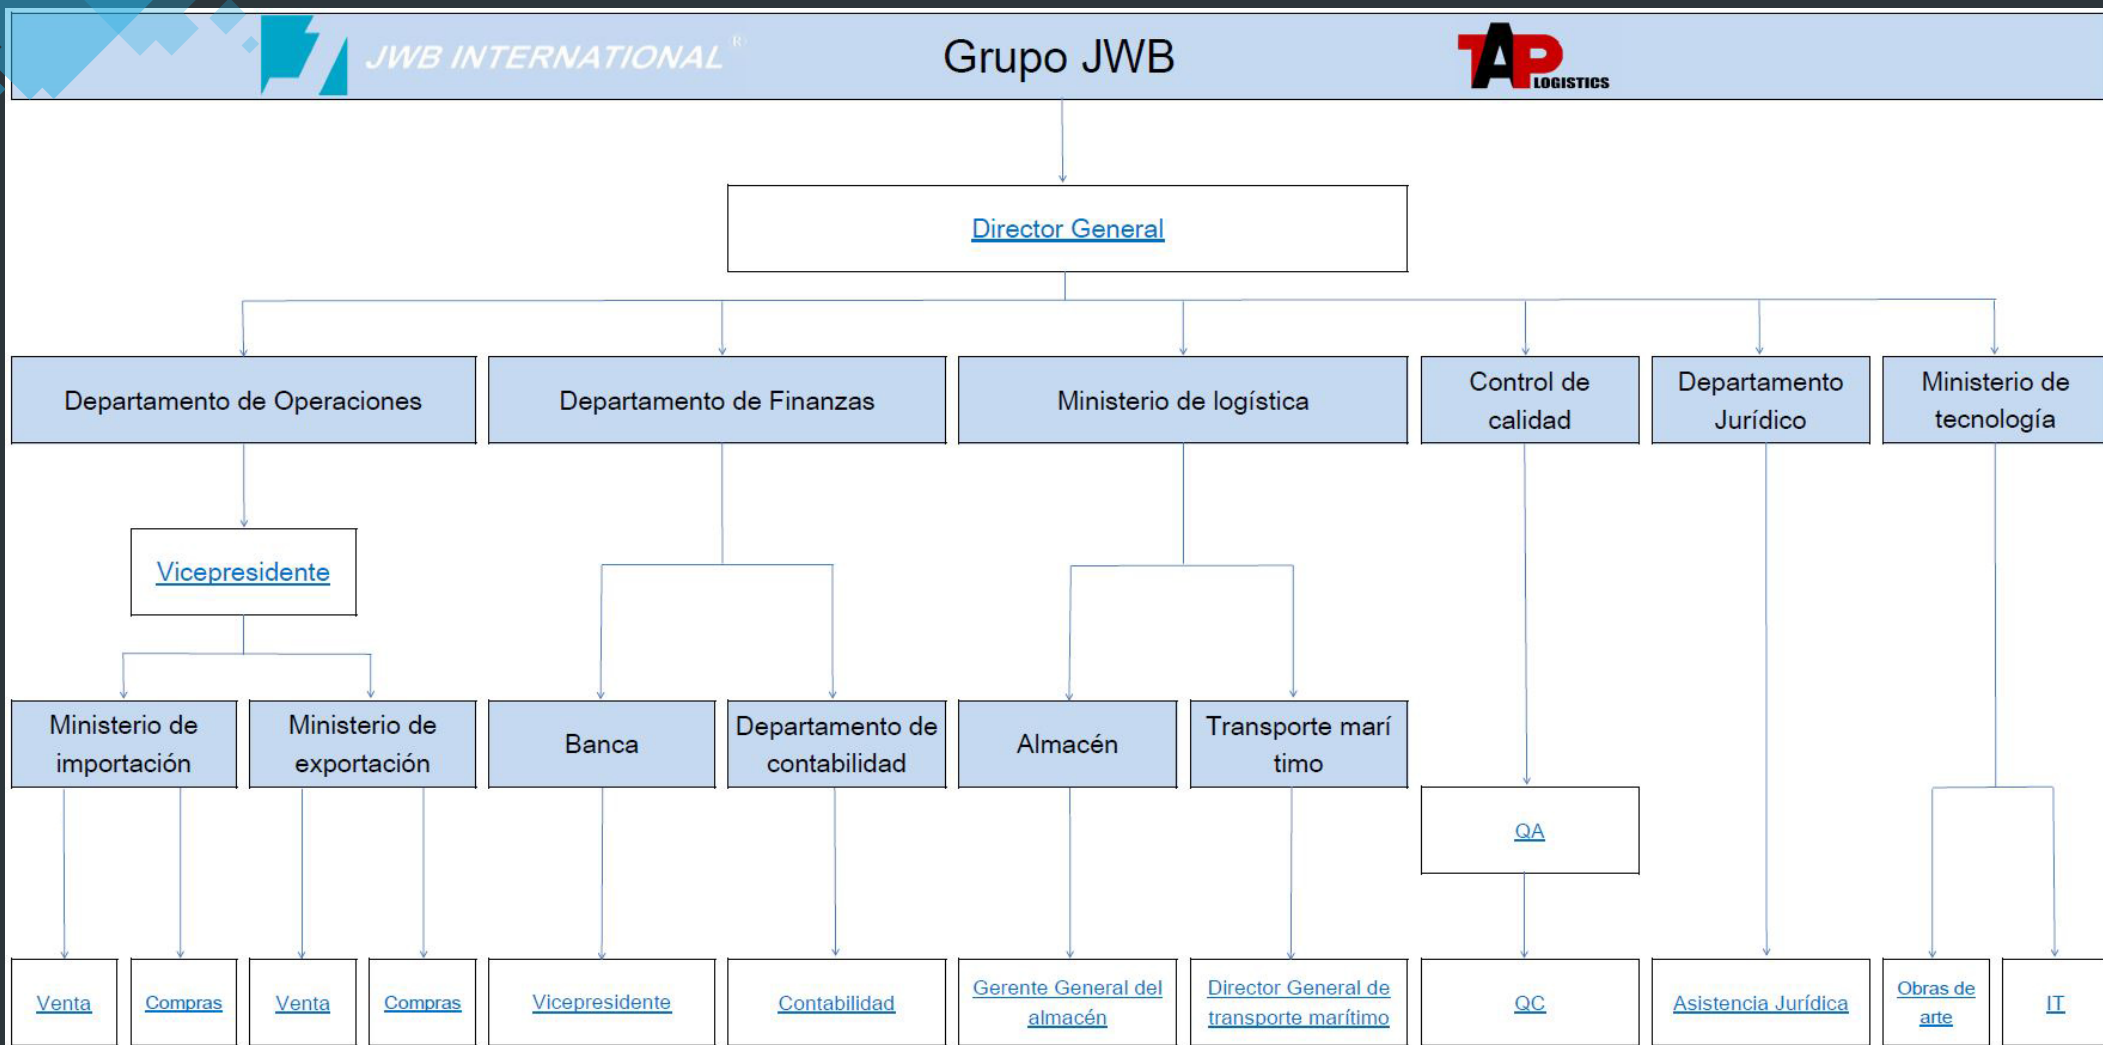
JWB INTERNATIONAL®

Grupo JWB

TAP LOGISTICS

Director General

Departamento de Operaciones

Departamento de Finanzas

Ministerio de logística

Control de calidad

Departamento Jurídico

Ministerio de tecnología

Vicepresidente

Ministerio de importación

Ministerio de exportación

Banca

Departamento de contabilidad

Almacén

Transporte marí timo

QA

Venta

Compras

Venta

Compras

Vicepresidente

Contabilidad

Gerente General del almacén

Director General de transporte marítimo

QC

Asistencia Jurídica

Obras de arte

IT